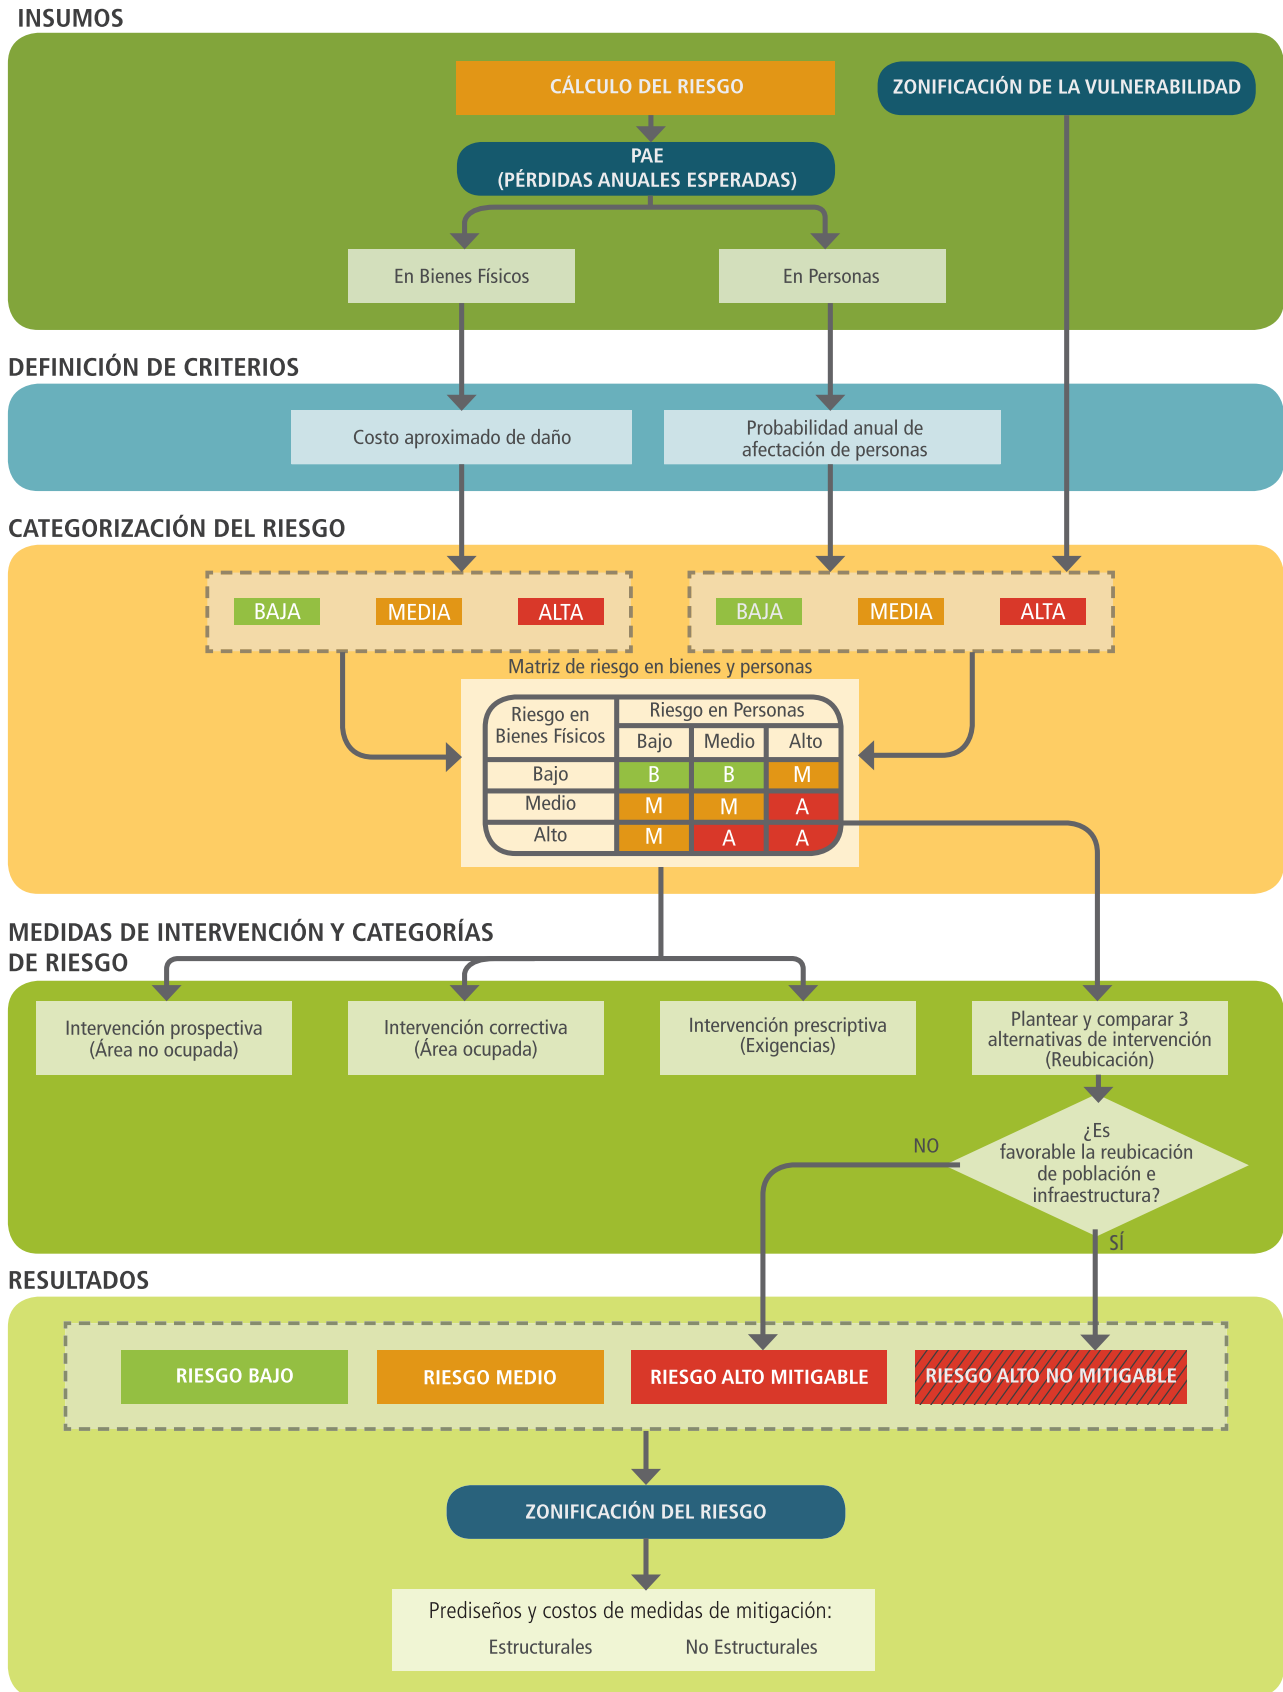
INSUMOS

CÁLCULO DEL RIESGO

ZONIFICACIÓN DE LA VULNERABILIDAD

PAE
(PÉRDIDAS ANUALES ESPERADAS)

En Bienes Físicos

En Personas

DEFINICIÓN DE CRITERIOS

Costo aproximado de daño

Probabilidad anual de afectación de personas

CATEGORIZACIÓN DEL RIESGO

BAJA MEDIA ALTA

BAJA MEDIA ALTA

Matriz de riesgo en bienes y personas

| Riesgo en Bienes Físicos | Riesgo en Personas Bajo | Medio | Alto |
|---|---|---|---|
| Bajo | B | B | M |
| Medio | M | M | A |
| Alto | M | A | A |

MEDIDAS DE INTERVENCIÓN Y CATEGORÍAS DE RIESGO

Intervención prospectiva (Área no ocupada)

Intervención correctiva (Área ocupada)

Intervención prescriptiva (Exigencias)

Plantear y comparar 3 alternativas de intervención (Reubicación)

¿Es favorable la reubicación de población e infraestructura?

NO

SÍ

RESULTADOS

RIESGO BAJO

RIESGO MEDIO

RIESGO ALTO MITIGABLE

RIESGO ALTO NO MITIGABLE

ZONIFICACIÓN DEL RIESGO

Prediseños y costos de medidas de mitigación:

Estructurales No Estructurales